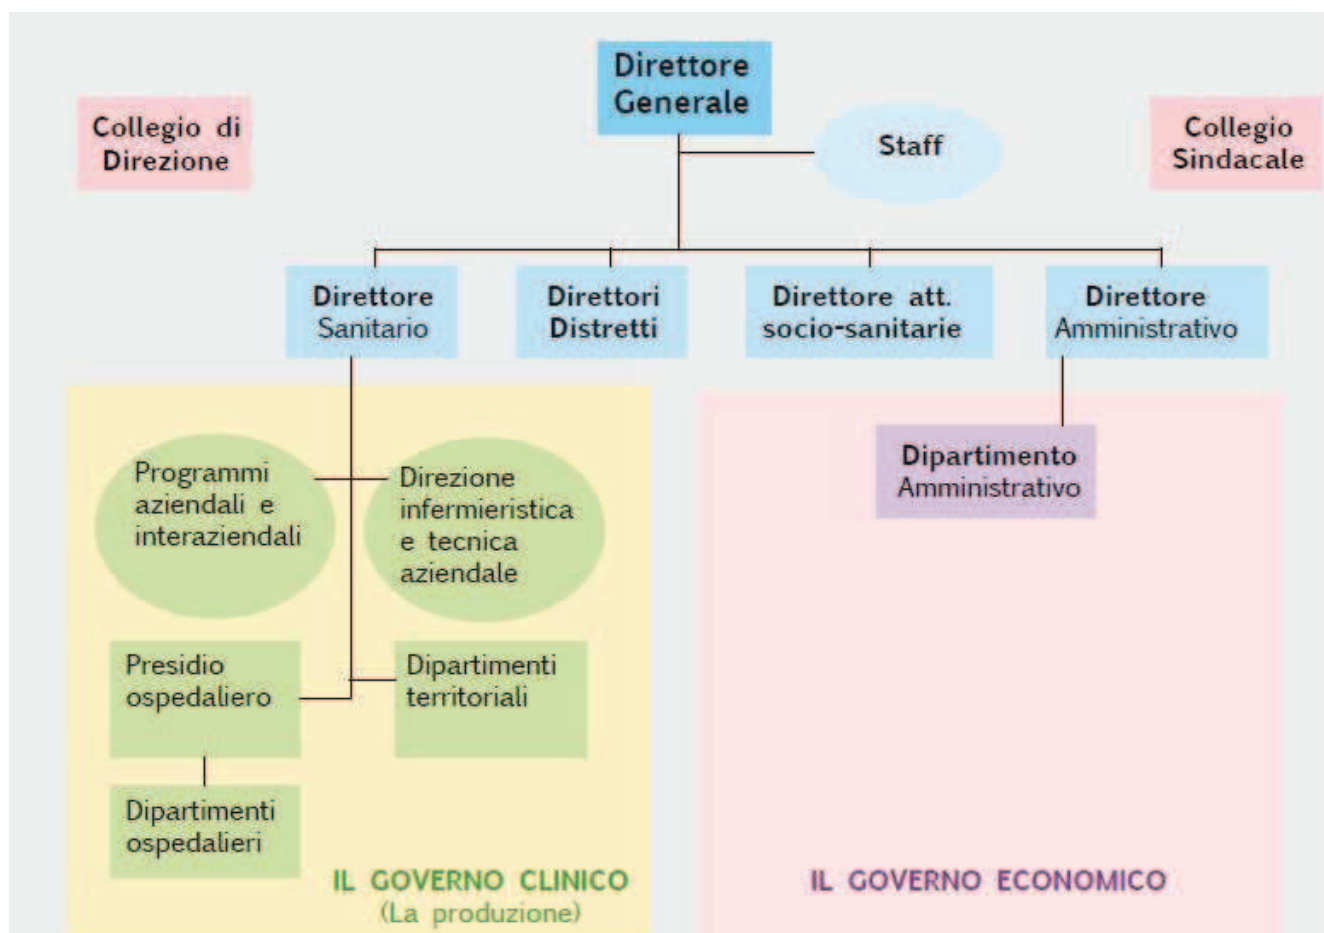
Direttore Generale

Collegio di Direzione

Staff

Collegio Sindacale

Direttore Sanitario

Direttori Distretti

Direttore att. socio-sanitarie

Direttore Amministrativo

Programmi aziendali e interaziendali

Direzione infermieristica e tecnica aziendale

Dipartimento Amministrativo

Presidio ospedaliero

Dipartimenti territoriali

Dipartimenti ospedalieri

IL GOVERNO CLINICO
(La produzione)

IL GOVERNO ECONOMICO